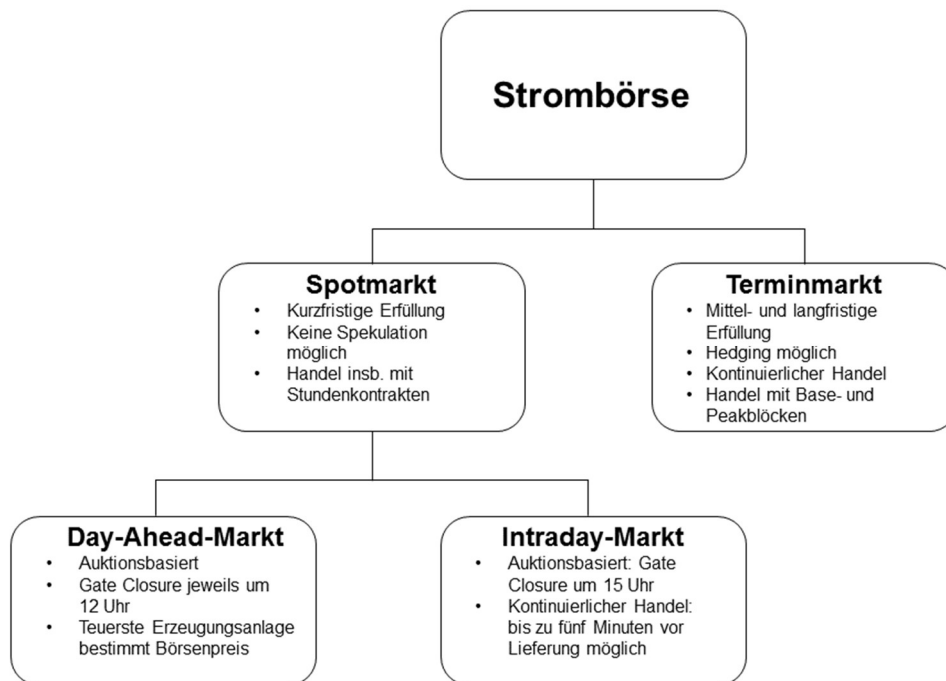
Strombörse

Spotmarkt
- Kurzfristige Erfüllung
- Keine Spekulation möglich
- Handel insb. mit Stundenkontrakten

Terminmarkt
- Mittel- und langfristige Erfüllung
- Hedging möglich
- Kontinuierlicher Handel
- Handel mit Base- und Peakblöcken

Day-Ahead-Markt
- Auktionsbasiert
- Gate Closure jeweils um 12 Uhr
- Teuerste Erzeugungsanlage bestimmt Börsenpreis

Intraday-Markt
- Auktionsbasiert: Gate Closure um 15 Uhr
- Kontinuierlicher Handel: bis zu fünf Minuten vor Lieferung möglich